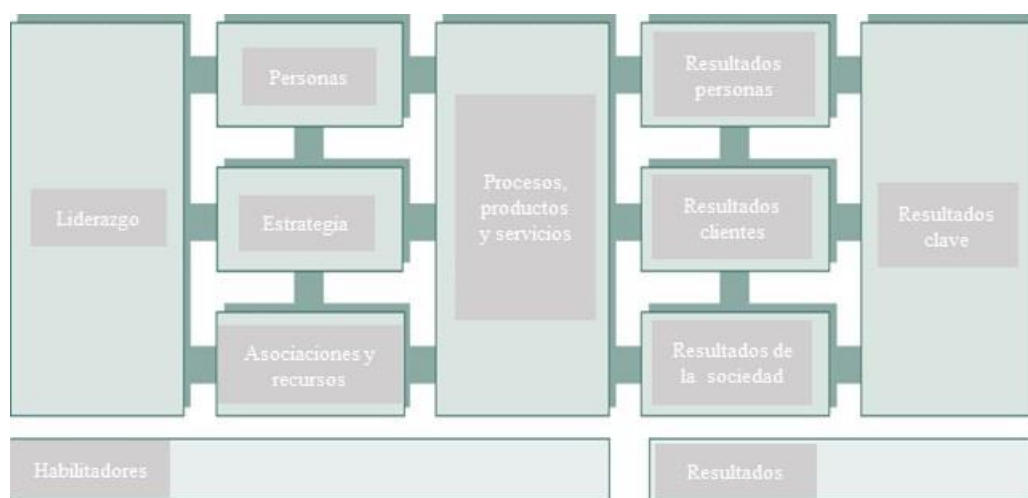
Liderazgo

Personas

Estrategia

Asociaciones y recursos

Procesos, productos y servicios

Resultados personas

Resultados clientes

Resultados de la sociedad

Resultados clave

Habilitadores

Resultados